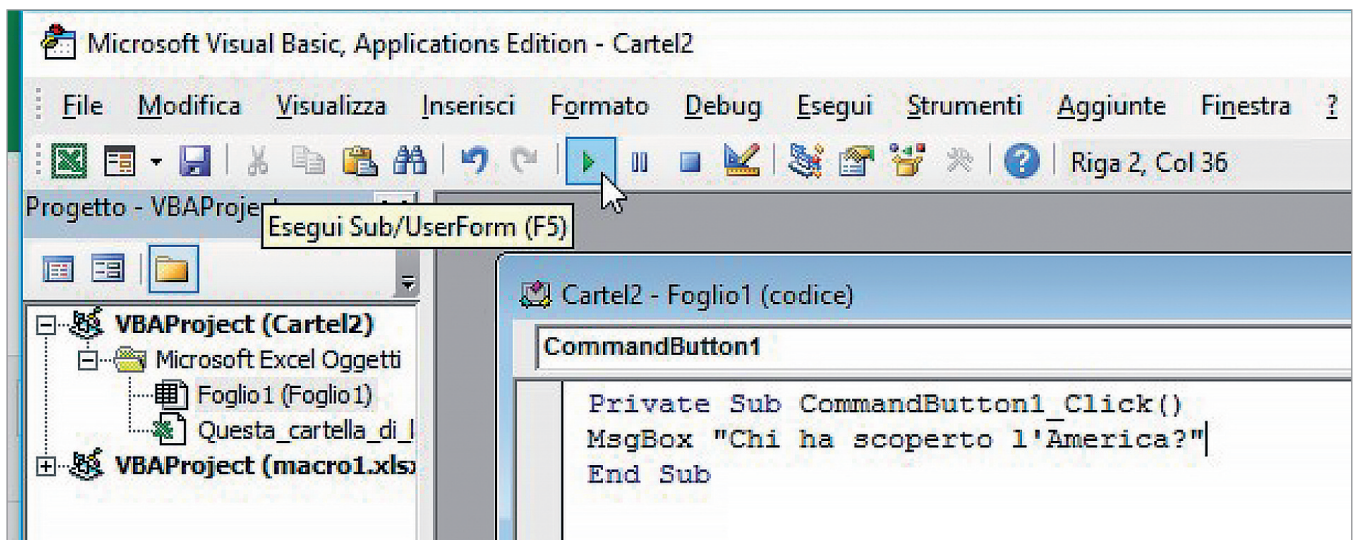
Microsoft Visual Basic, Applications Edition - Cartel2

File Modifica Visualizza Inserisci Formato Debug Esegui Strumenti Aggiunte Finestra ?

Riga 2, Col 36

Progetto - VBAProject

Esegui Sub/UserForm (F5)

Cartel2 - Foglio1 (codice)

CommandButton1

VBAProject (Cartel2)
Microsoft Excel Oggetti
Foglio1 (Foglio1)
Questa_cartella_di_l
VBAProject (macro1.xlsx

Private Sub CommandButton1_Click()
MsgBox "Chi ha scoperto l'America?"
End Sub